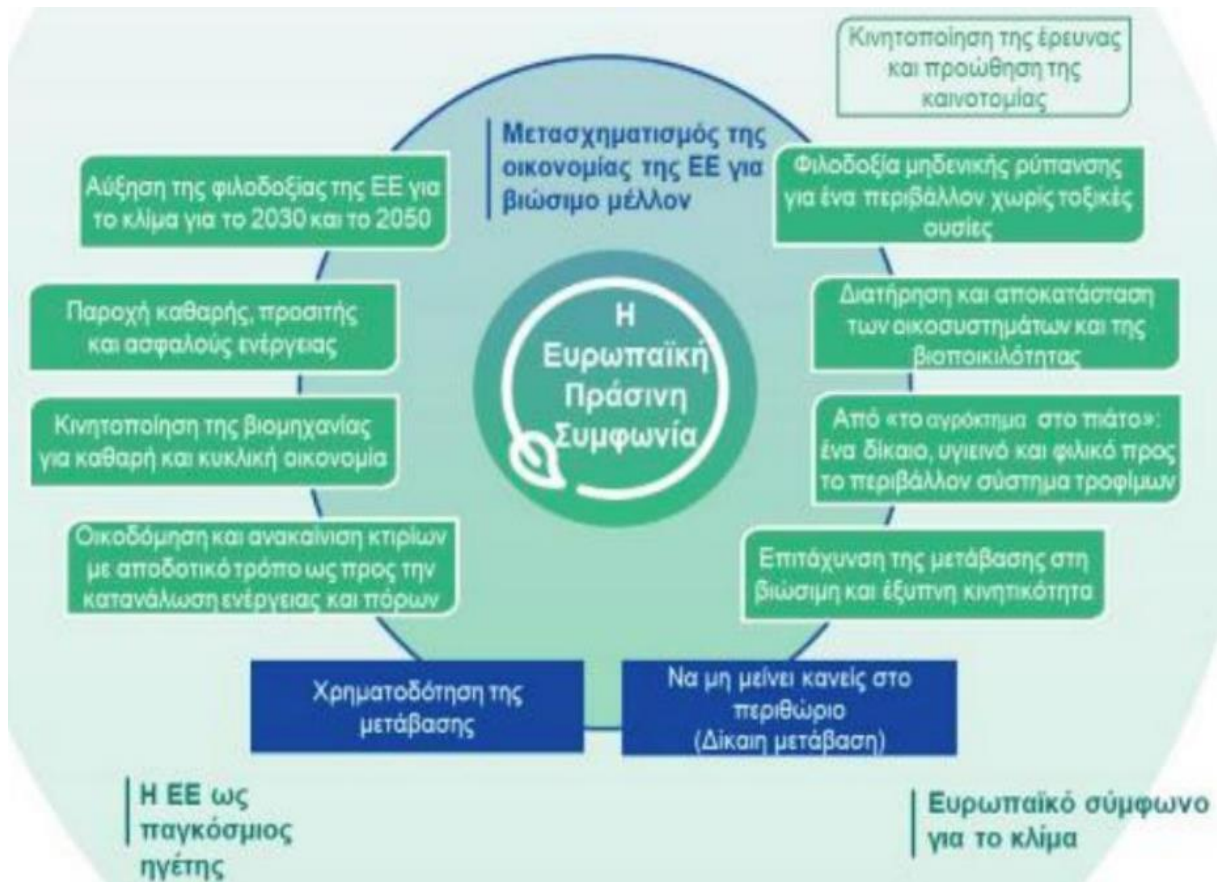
Κινητοποίηση της έρευνας και προώθηση της καινοτομίας

Μετασχηματισμός της οικονομίας της ΕΕ για βιώσιμο μέλλον

Αύξηση της φιλοδοξίας της ΕΕ για το κλίμα για το 2030 και το 2050

Φιλοδοξία μηδενικής ρύπανσης για ένα περιβάλλον χωρίς τοξικές ουσίες

Παροχή καθαρής, προσιτής και ασφαλούς ενέργειας

Διατήρηση και αποκατάσταση των οικοσυστημάτων και της βιοποικιλότητας

Η Ευρωπαϊκή Πράσινη Συμφωνία

Κινητοποίηση της βιομηχανίας για καθαρή και κυκλική οικονομία

Από «το αγρόκτημα στο πιάτο»: ένα δίκαιο, υγιεινό και φιλικό προς το περιβάλλον σύστημα τροφίμων

Οικοδόμηση και ανακαίνιση κτιρίων με αποδοτικό τρόπο ως προς την κατανάλωση ενέργειας και πόρων

Επιτάχυνση της μετάβασης στη βιώσιμη και έξυπνη κινητικότητα

Χρηματοδότηση της μετάβασης

Να μη μείνει κανείς στο περιθώριο (Δίκαιη μετάβαση)

Η ΕΕ ως παγκόσμιος ηγέτης

Ευρωπαϊκό σύμφωνο για το κλίμα